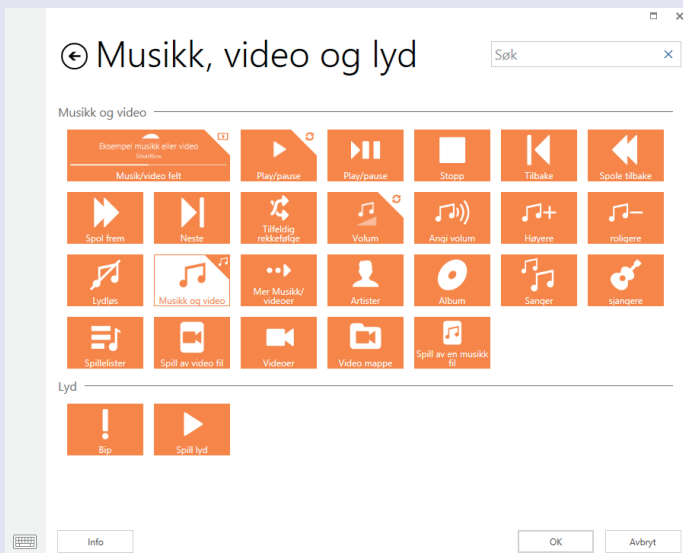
Musikk, video og lyd

Søk

Musikk og video

Eksempel musikk eller video
Smartbox
Musik/video felt

Play/pause

Play/pause

Stopp

Tilbake

Spole tilbake

Spol frem

Neste

Tilfeldig rekkefølge

Volum

Angi volum

Høyere

roligere

Lydløs

Musikk og video

Mer Musikk/ videoer

Artister

Album

Sanger

sjangere

Spillelister

Spill av video fil

Videoer

Video mappe

Spill av en musikk fil

Lyd

Bip

Spill lyd

Info

OK

Avbryt